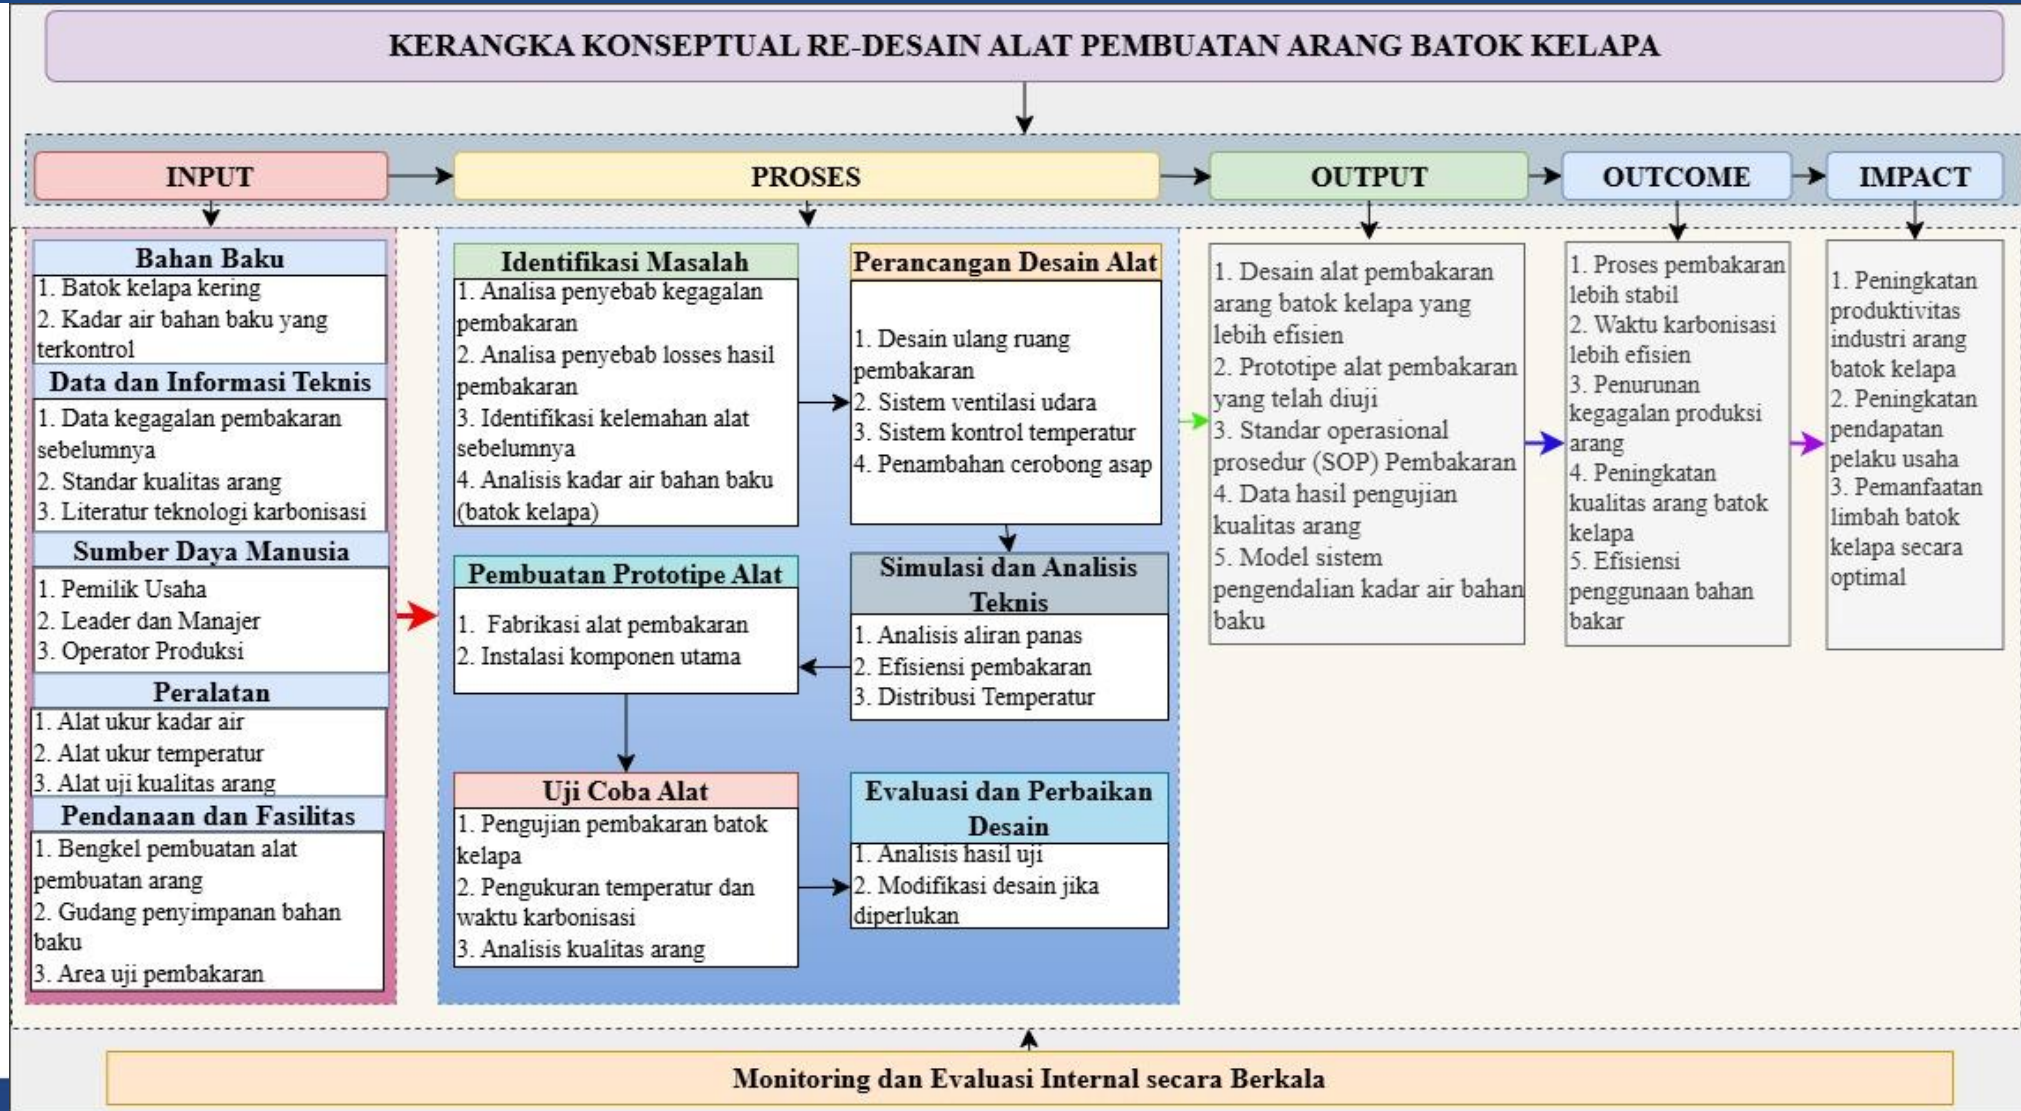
KERANGKA KONSEPTUAL RE-DESAIN ALAT PEMBUATAN ARANG BATOK KELAPA

INPUT

PROSES

OUTPUT

OUTCOME

IMPACT

Bahan Baku
1. Batok kelapa kering
2. Kadar air bahan baku yang terkontrol

Data dan Informasi Teknis
1. Data kegagalan pembakaran sebelumnya
2. Standar kualitas arang
3. Literatur teknologi karbonisasi

Sumber Daya Manusia
1. Pemilik Usaha
2. Leader dan Manajer
3. Operator Produksi

Peralatan
1. Alat ukur kadar air
2. Alat ukur temperatur
3. Alat uji kualitas arang

Pendanaan dan Fasilitas
1. Bengkel pembuatan alat pembuatan arang
2. Gudang penyimpanan bahan baku
3. Area uji pembakaran

Identifikasi Masalah
1. Analisa penyebab kegagalan pembakaran
2. Analisa penyebab losses hasil pembakaran
3. Identifikasi kelemahan alat sebelumnya
4. Analisis kadar air bahan baku (batok kelapa)

Perancangan Desain Alat
1. Desain ulang ruang pembakaran
2. Sistem ventilasi udara
3. Sistem kontrol temperatur
4. Penambahan cerobong asap

Pembuatan Prototipe Alat
1. Fabrikasi alat pembakaran
2. Instalasi komponen utama

Simulasi dan Analisis Teknis
1. Analisis aliran panas
2. Efisiensi pembakaran
3. Distribusi Temperatur

Uji Coba Alat
1. Pengujian pembakaran batok kelapa
2. Pengukuran temperatur dan waktu karbonisasi
3. Analisis kualitas arang

Evaluasi dan Perbaikan Desain
1. Analisis hasil uji
2. Modifikasi desain jika diperlukan

1. Desain alat pembakaran arang batok kelapa yang lebih efisien
2. Prototipe alat pembakaran yang telah diuji
3. Standar operasional prosedur (SOP) Pembakaran
4. Data hasil pengujian kualitas arang
5. Model sistem pengendalian kadar air bahan baku

1. Proses pembakaran lebih stabil
2. Waktu karbonisasi lebih efisien
3. Penurunan kegagalan produksi arang
4. Peningkatan kualitas arang batok kelapa
5. Efisiensi penggunaan bahan bakar

1. Peningkatan produktivitas industri arang batok kelapa
2. Peningkatan pendapatan pelaku usaha
3. Pemanfaatan limbah batok kelapa secara optimal

Monitoring dan Evaluasi Internal secara Berkala